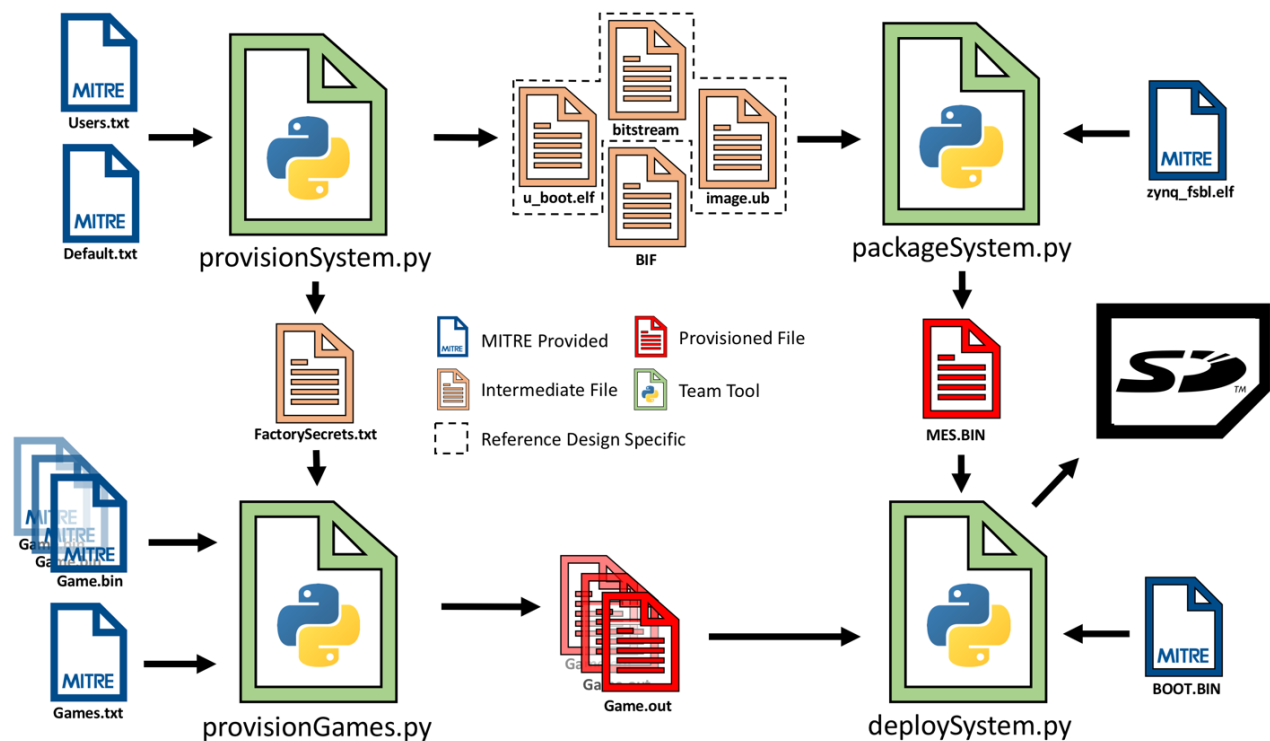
MITRE
Users.txt

MITRE
Default.txt

provisionSystem.py

bitstream
u_boot.elf
image.ub
BIF

packageSystem.py

MITRE
zynq_fsbl.elf

FactorySecrets.txt

MITRE Provided
Provisioned File
Intermediate File
Team Tool
Reference Design Specific

MES.BIN

SD TM

MITRE
MITRE
MITRE
Ga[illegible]
Ga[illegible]
Game.bin

MITRE
Games.txt

provisionGames.py

Ga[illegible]
Ga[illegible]
Game.out

deploySystem.py

MITRE
BOOT.BIN